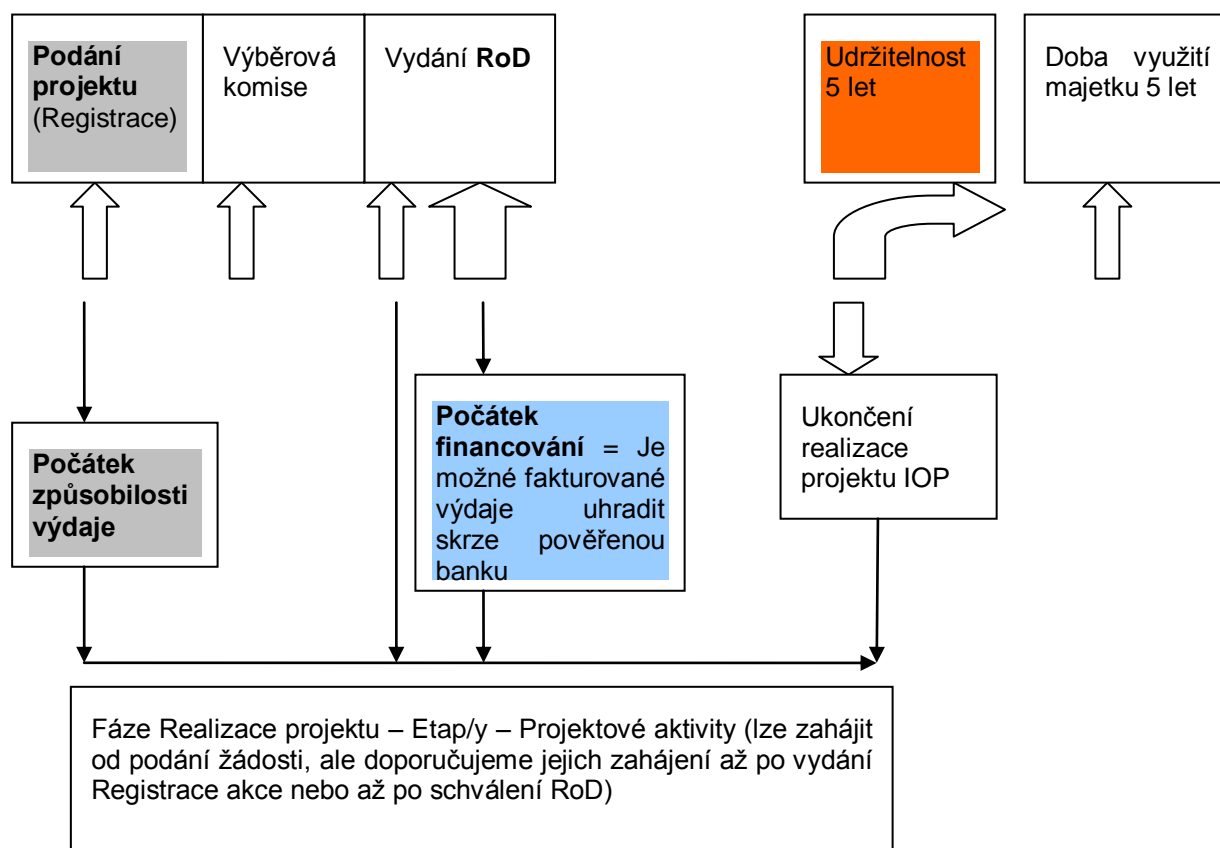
**Podání projektu** (Registrace)

Výběrová komise

Vydání **RoD**

Udržitelnost 5 let

Doba využití majetku 5 let

**Počátek způsobilosti výdaje**

**Počátek financování** = Je možné fakturované výdaje uhradit skrze pověřenou banku

Ukončení realizace projektu IOP

Fáze Realizace projektu – Etap/y – Projektové aktivity (lze zahájit od podání žádosti, ale doporučujeme jejich zahájení až po vydání Registrace akce nebo až po schválení RoD)